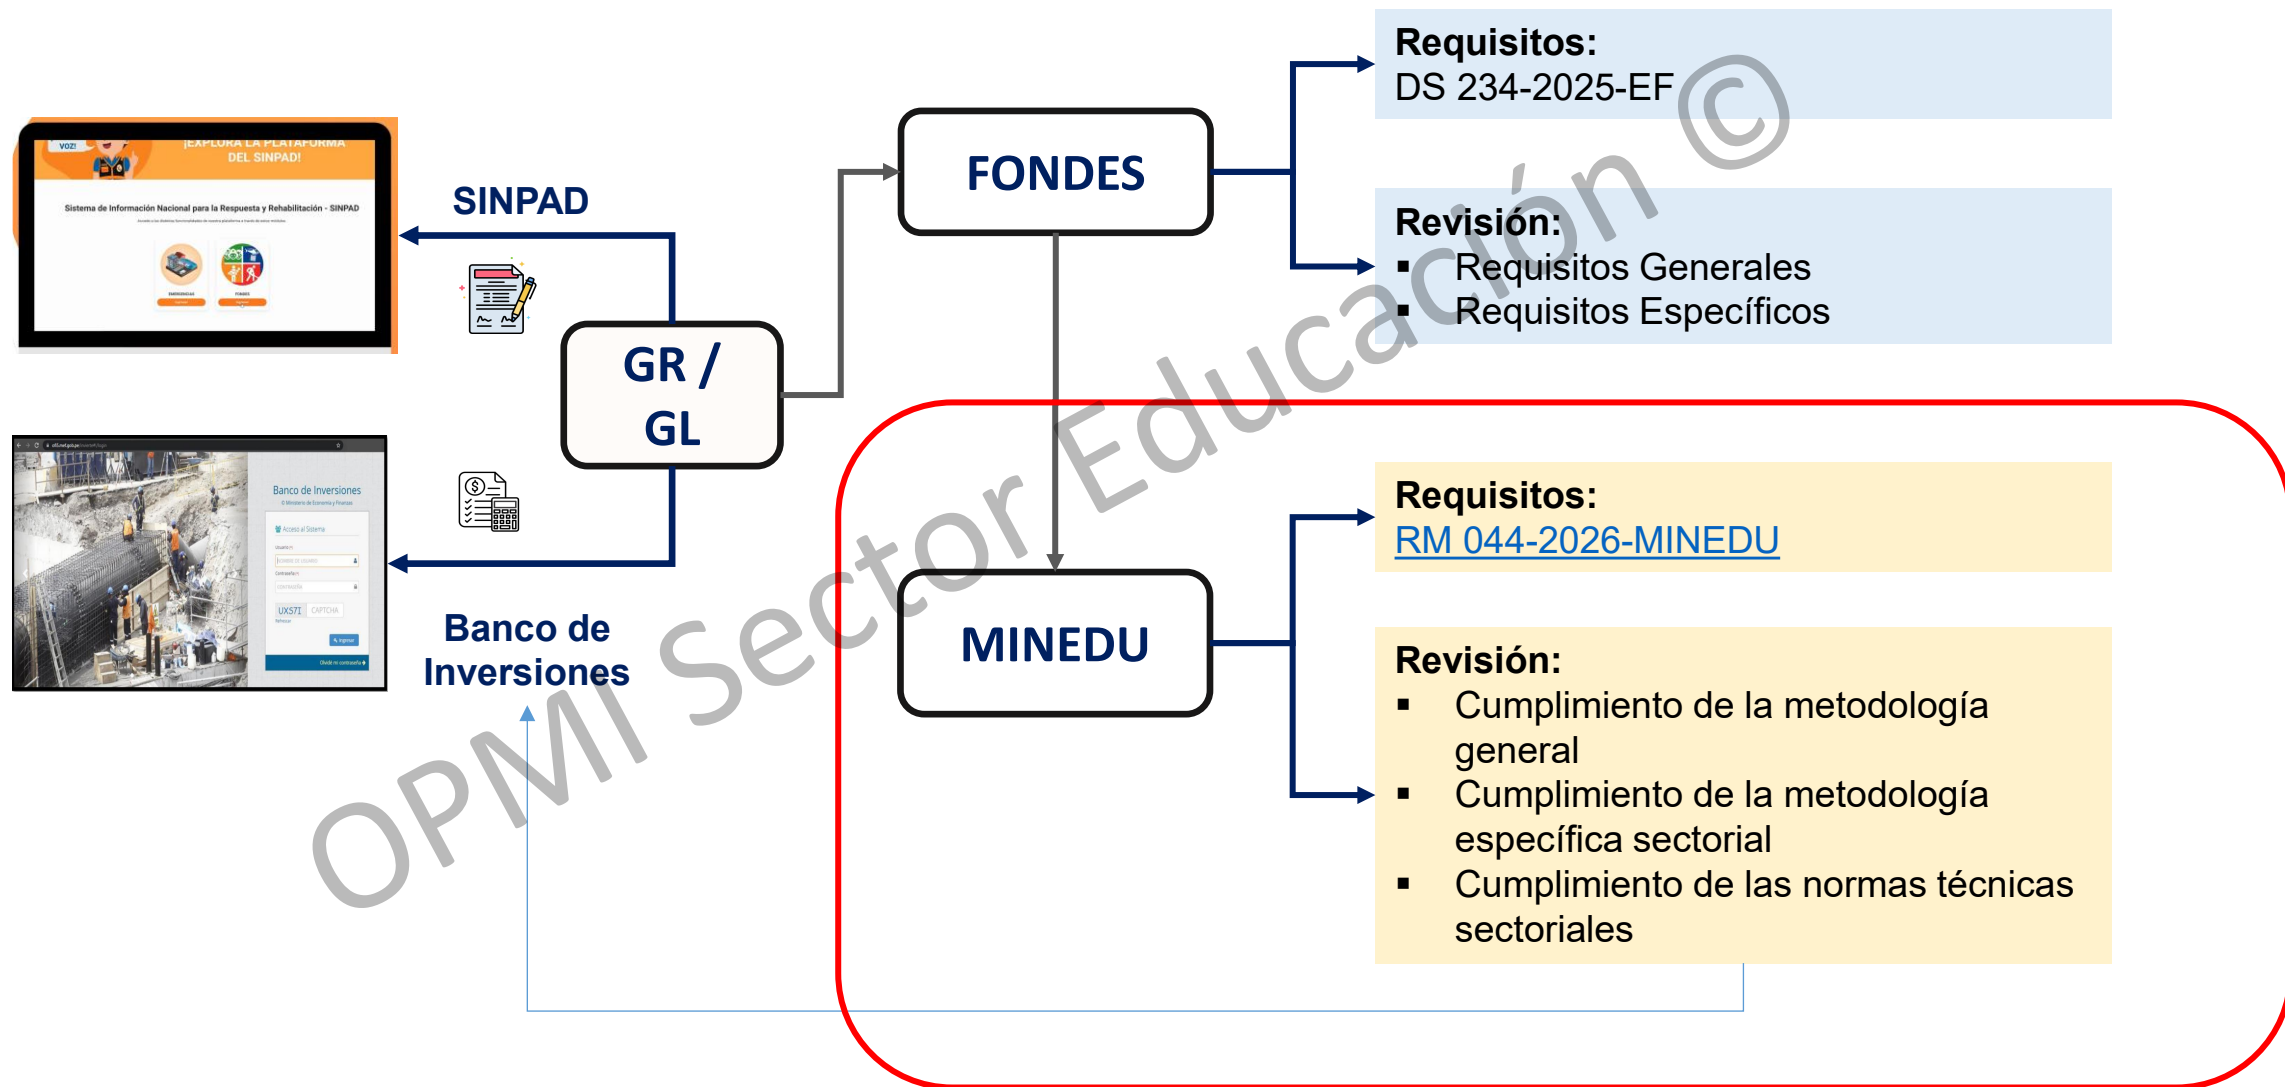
VOZ!
¡EXPLORA LA PLATAFORMA DEL SINPAD!
Sistema de Información Nacional para la Respuesta y Rehabilitación - SINPAD

SINPAD

GR / GL

Banco de Inversiones
Acceso al Sistema
UX57I CAPTCHA

Banco de Inversiones

FONDES

Requisitos:
DS 234-2025-EF

Revisión:
▪ Requisitos Generales
▪ Requisitos Específicos

MINEDU

Requisitos:
RM 044-2026-MINEDU

Revisión:
▪ Cumplimiento de la metodología general
▪ Cumplimiento de la metodología específica sectorial
▪ Cumplimiento de las normas técnicas sectoriales

OPMI Sector Educación ©